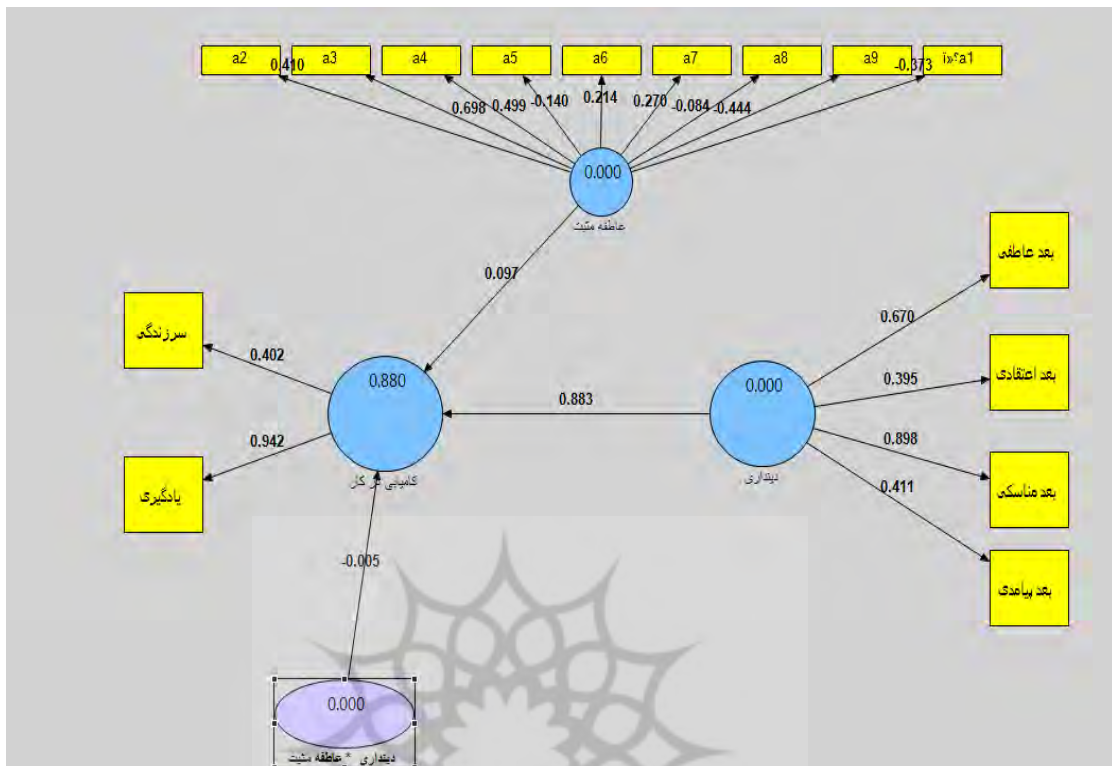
a2
a3
a4
a5
a6
a7
a8
a9
ï»¿a1
0.410
0.698
0.499
-0.140
0.214
0.270
-0.084
-0.444
-0.373
0.000
عاطفه مثبت
0.097
سرزندگی
0.402
0.880
0.942
یادگیری
کامیابی در کار
0.883
0.000
دینداری
بعد عاطفی
0.670
بعد اعتقادی
0.395
0.898
بعد مناسکی
0.411
بعد پیامدی
-0.005
0.000
دینداری * عاطفه مثبت